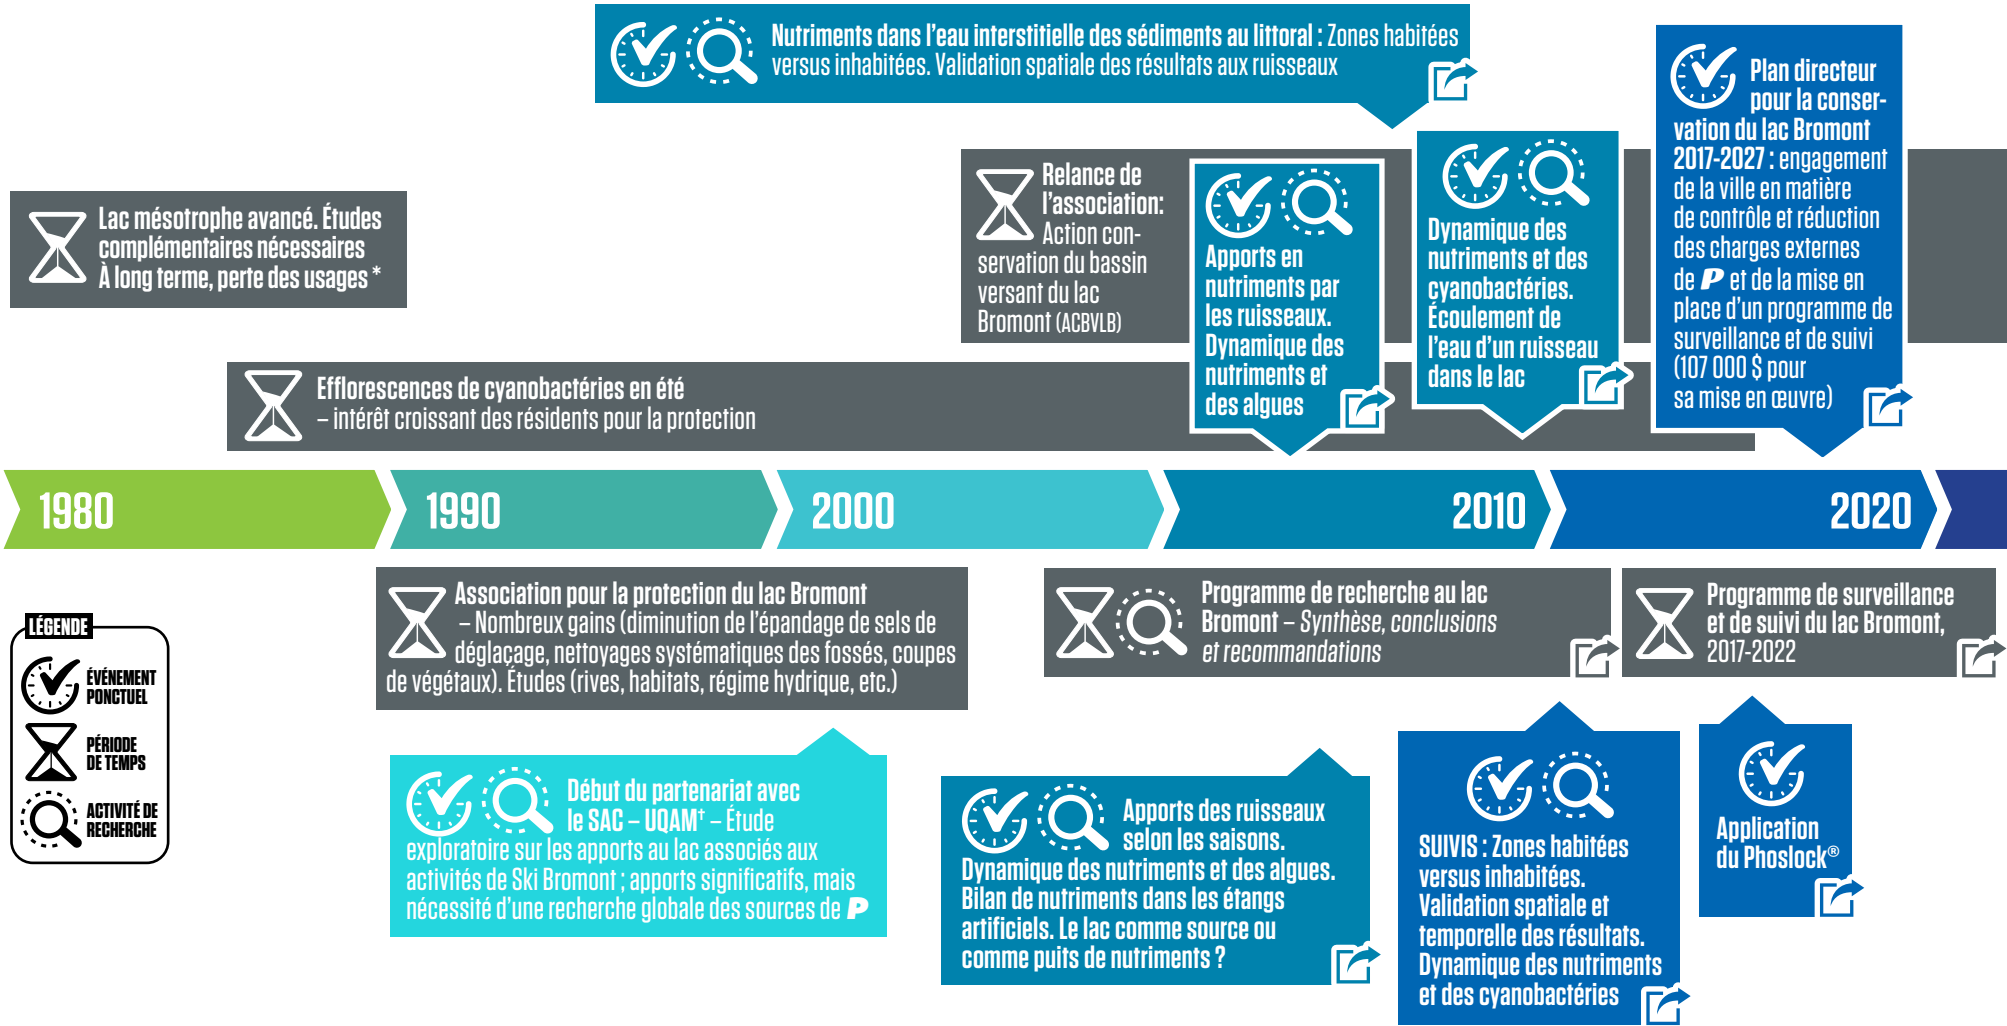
Nutriments dans l'eau interstitielle des sédiments au littoral : Zones habitées versus inhabitées. Validation spatiale des résultats aux ruisseaux

Plan directeur pour la conservation du lac Bromont 2017-2027 : engagement de la ville en matière de contrôle et réduction des charges externes de P et de la mise en place d'un programme de surveillance et de suivi (107 000 $ pour sa mise en œuvre)

Lac mésotrophe avancé. Études complémentaires nécessaires À long terme, perte des usages *

Relance de l'association: Action conservation du bassin versant du lac Bromont (ACBVLB)

Apports en nutriments par les ruisseaux. Dynamique des nutriments et des algues

Dynamique des nutriments et des cyanobactéries. Écoulement de l'eau d'un ruisseau dans le lac

Efflorescences de cyanobactéries en été – intérêt croissant des résidents pour la protection

1980

1990

2000

2010

2020

Association pour la protection du lac Bromont – Nombreux gains (diminution de l'épandage de sels de déglaçage, nettoyages systématiques des fossés, coupes de végétaux). Études (rives, habitats, régime hydrique, etc.)

Programme de recherche au lac Bromont – Synthèse, conclusions et recommandations

Programme de surveillance et de suivi du lac Bromont, 2017-2022

LÉGENDE
ÉVÉNEMENT PONCTUEL
PÉRIODE DE TEMPS
ACTIVITÉ DE RECHERCHE

Début du partenariat avec le SAC – UQAM† – Étude exploratoire sur les apports au lac associés aux activités de Ski Bromont ; apports significatifs, mais nécessité d'une recherche globale des sources de P

Apports des ruisseaux selon les saisons. Dynamique des nutriments et des algues. Bilan de nutriments dans les étangs artificiels. Le lac comme source ou comme puits de nutriments ?

SUIVIS : Zones habitées versus inhabitées. Validation spatiale et temporelle des résultats. Dynamique des nutriments et des cyanobactéries

Application du Phoslock®